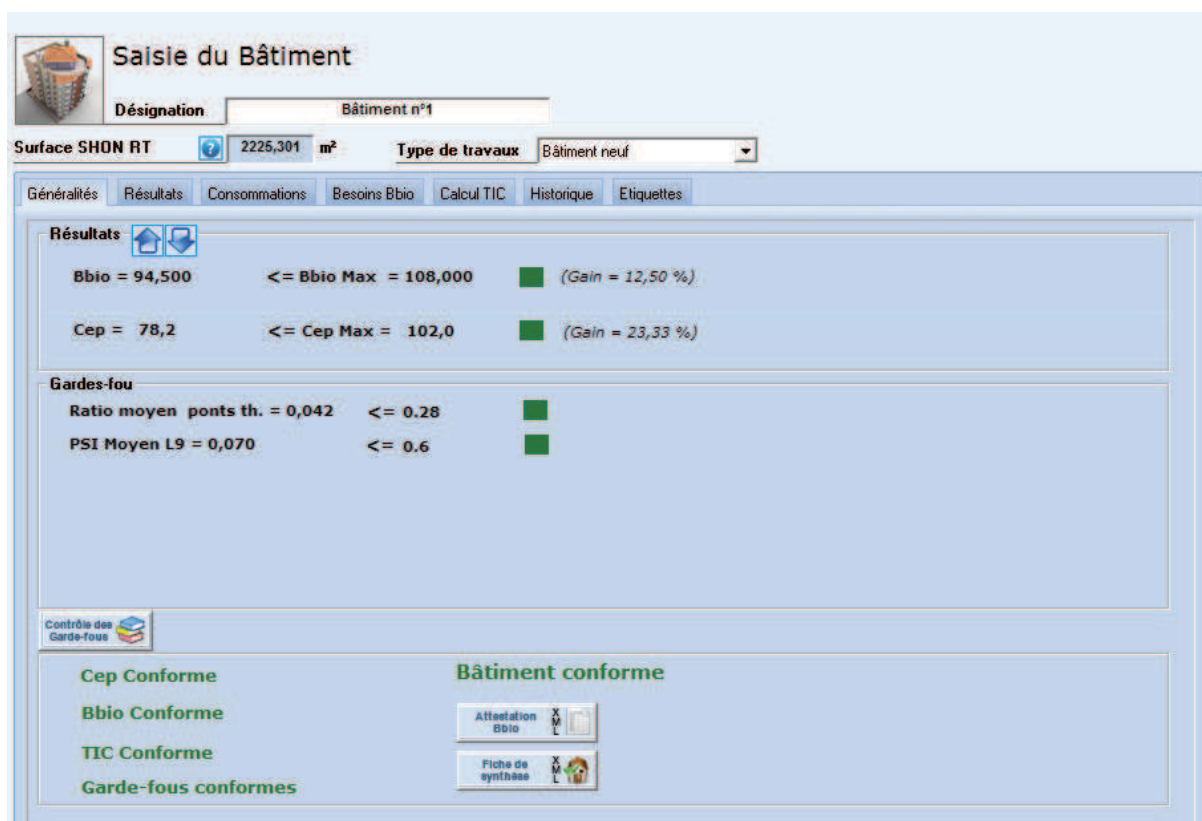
Saisie du Bâtiment

Désignation Bâtiment n°1

Surface SHON RT 2225,301 m²

Type de travaux Bâtiment neuf

Généralités Résultats Consommations Besoins Bbio Calcul TIC Historique Etiquettes

Résultats

Bbio = 94,500 <= Bbio Max = 108,000 (Gain = 12,50 %)

Cep = 78,2 <= Cep Max = 102,0 (Gain = 23,33 %)

Gardes-fou

Ratio moyen ponts th. = 0,042 <= 0.28

PSI Moyen L9 = 0,070 <= 0.6

Contrôle des Garde-fous

Cep Conforme

Bbio Conforme

TIC Conforme

Garde-fous conformes

Bâtiment conforme

Attestation Bbio XML

Fiche de synthèse XML